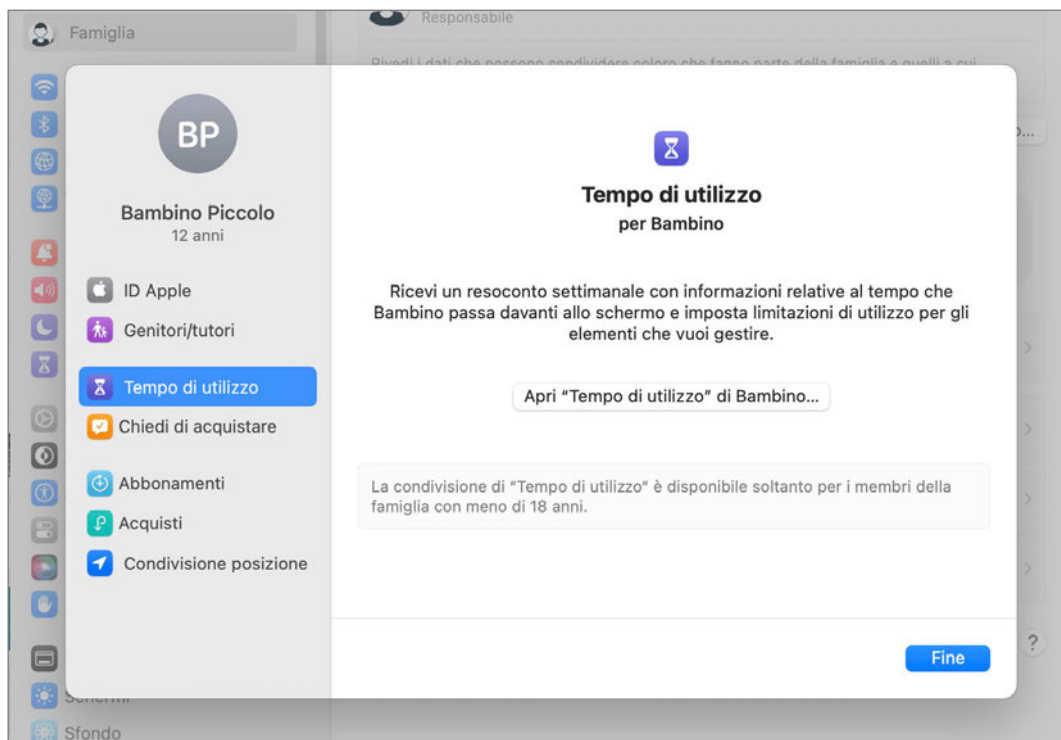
Famiglia

Responsabile

Rivedi i dati che possono condividere coloro che fanno parte della famiglia e quelli a cui

BP

Bambino Piccolo
12 anni

ID Apple
Genitori/tutori

Tempo di utilizzo
Chiedi di acquistare

Abbonamenti
Acquisti
Condivisione posizione

Tempo di utilizzo
per Bambino

Ricevi un resoconto settimanale con informazioni relative al tempo che Bambino passa davanti allo schermo e imposta limitazioni di utilizzo per gli elementi che vuoi gestire.

Apri "Tempo di utilizzo" di Bambino...

La condivisione di "Tempo di utilizzo" è disponibile soltanto per i membri della famiglia con meno di 18 anni.

Fine

Schermi
Sfondo